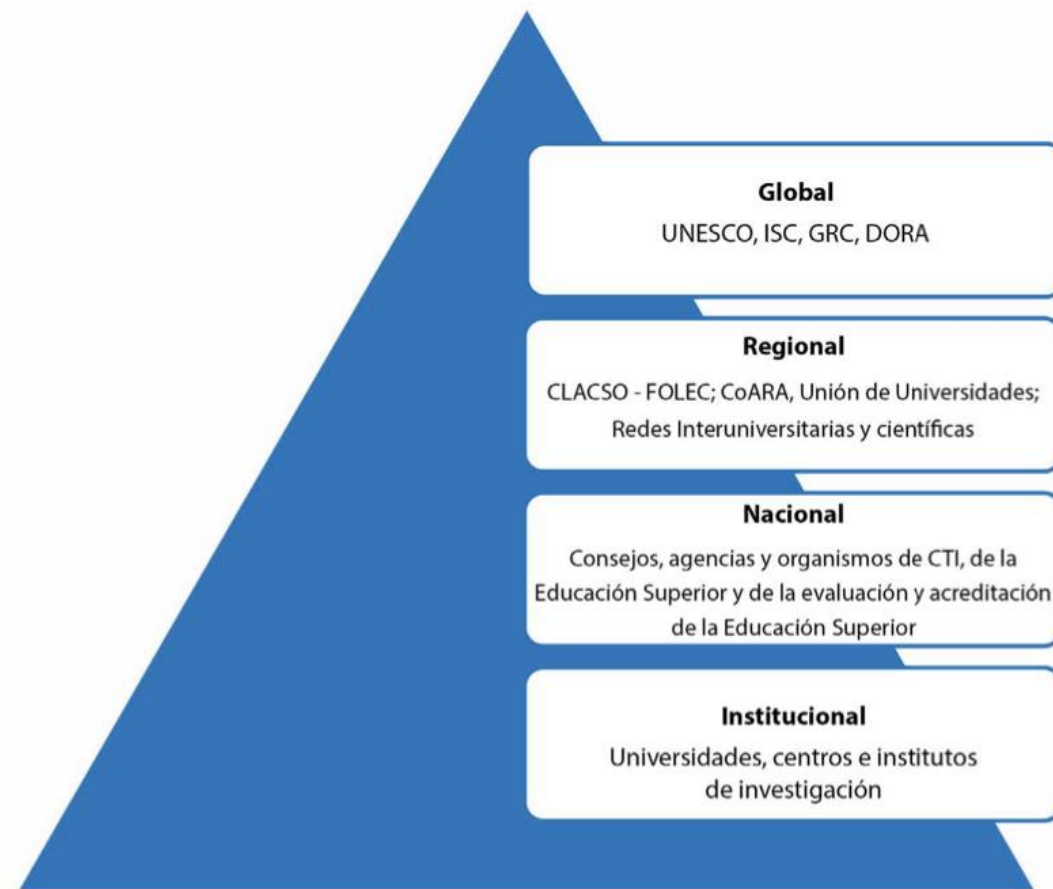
Global
UNESCO, ISC, GRC, DORA

Regional
CLACSO - FOLEC; CoARA, Unión de Universidades; Redes Interuniversitarias y científicas

Nacional
Consejos, agencias y organismos de CTI, de la Educación Superior y de la evaluación y acreditación de la Educación Superior

Institucional
Universidades, centros e institutos de investigación